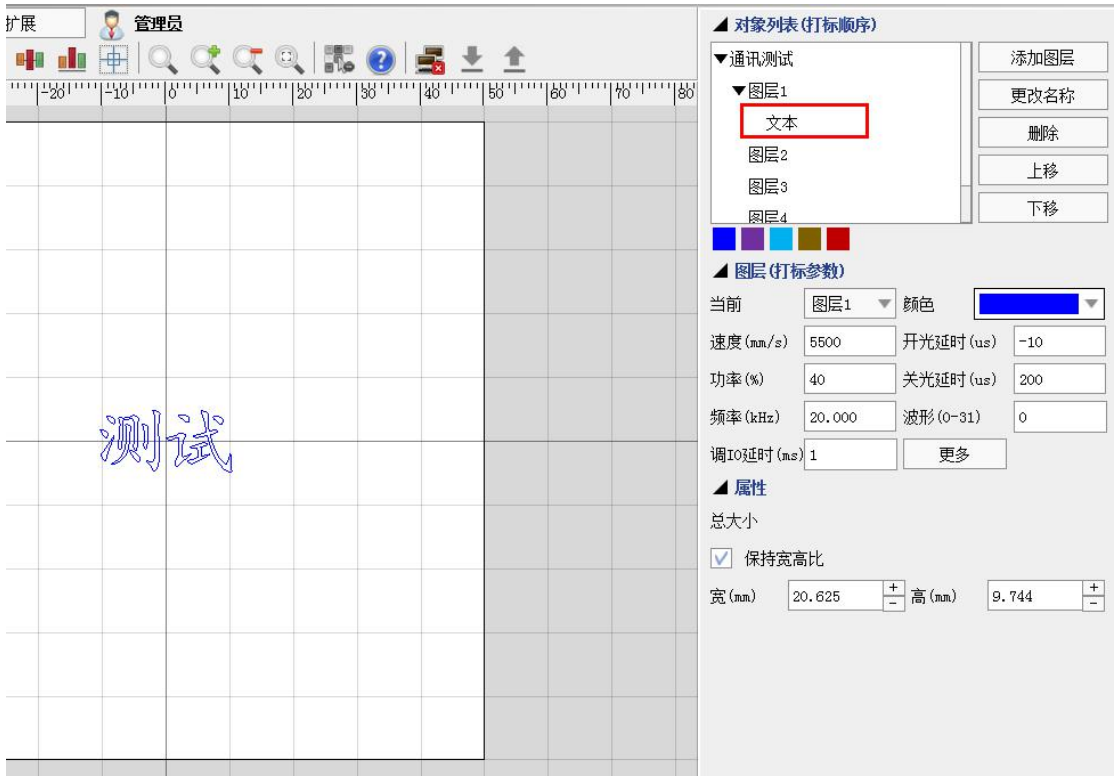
扩展 管理员

-20 -10 0 10 20 30 40 50 60 70 80

测试

◢ 对象列表(打标顺序)
▼通讯测试
▼图层1
文本
图层2
图层3
图层4
添加图层
更改名称
删除
上移
下移

◢ 图层(打标参数)
当前 图层1 颜色
速度(mm/s) 5500 开光延时(us) -10
功率(%) 40 关光延时(us) 200
频率(kHz) 20.000 波形(0-31) 0
调IO延时(ms) 1 更多

◢ 属性
总大小
保持宽高比
宽(mm) 20.625 + − 高(mm) 9.744 + −